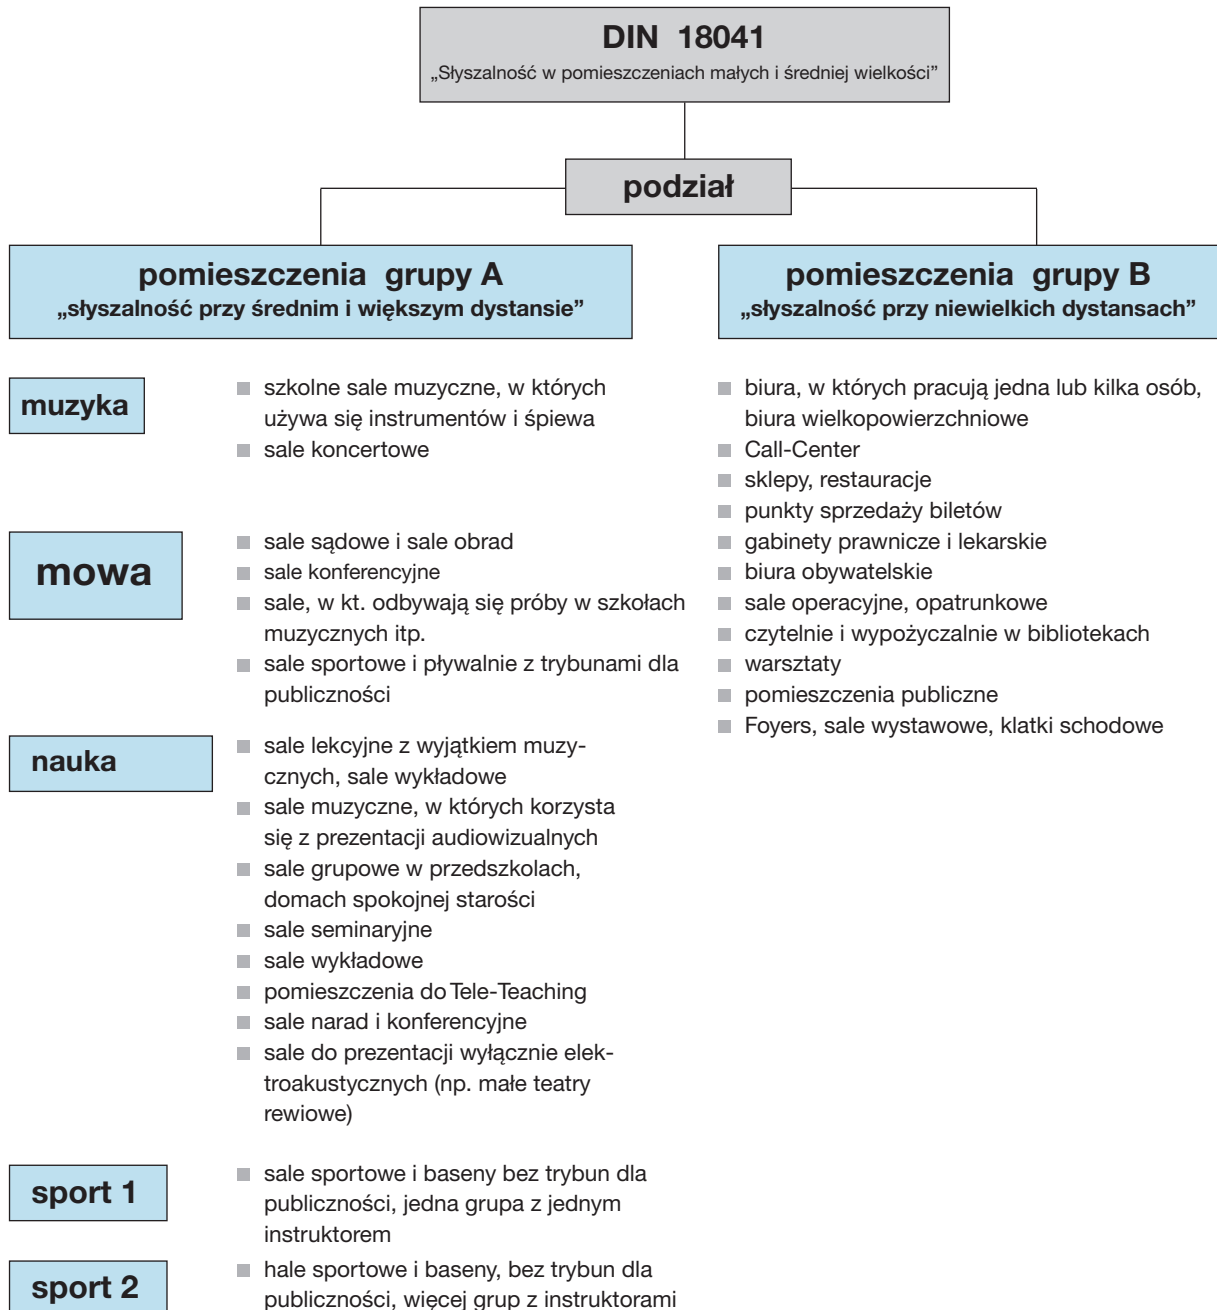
DIN 18041
„Słyszalność w pomieszczeniach małych i średniej wielkości"

podział

pomieszczenia grupy A
„słyszalność przy średnim i większym dystansie"

pomieszczenia grupy B
„słyszalność przy niewielkich dystansach"

muzyka

- szkolne sale muzyczne, w których używa się instrumentów i śpiewa
- sale koncertowe

mowa

- sale sądowe i sale obrad
- sale konferencyjne
- sale, w kt. odbywają się próby w szkołach muzycznych itp.
- sale sportowe i pływalnie z trybunami dla publiczności

nauka

- sale lekcyjne z wyjątkiem muzycznych, sale wykładowe
- sale muzyczne, w których korzysta się z prezentacji audiowizualnych
- sale grupowe w przedszkolach, domach spokojnej starości
- sale seminaryjne
- sale wykładowe
- pomieszczenia do Tele-Teaching
- sale narad i konferencyjne
- sale do prezentacji wyłącznie elektroakustycznych (np. małe teatry rewiowe)

sport 1

- sale sportowe i baseny bez trybun dla publiczności, jedna grupa z jednym instruktorem

sport 2

- hale sportowe i baseny, bez trybun dla publiczności, więcej grup z instruktorami

- biura, w których pracują jedna lub kilka osób, biura wielkopowierzchniowe
- Call-Center
- sklepy, restauracje
- punkty sprzedaży biletów
- gabinety prawnicze i lekarskie
- biura obywatelskie
- sale operacyjne, opatrunkowe
- czytelnie i wypożyczalnie w bibliotekach
- warsztaty
- pomieszczenia publiczne
- Foyers, sale wystawowe, klatki schodowe